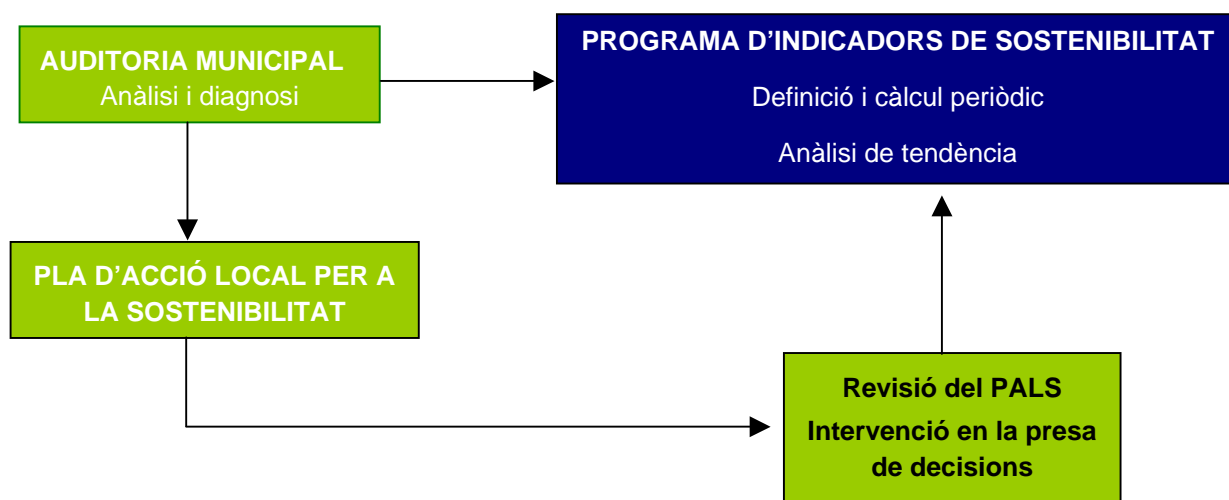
AUDITORIA MUNICIPAL
Anàlisi i diagnosi

PROGRAMA D’INDICADORS DE SOSTENIBILITAT
Definició i càlcul periòdic
Anàlisi de tendència

PLA D’ACCIÓ LOCAL PER A LA SOSTENIBILITAT

Revisió del PALS
Intervenció en la presa de decisions